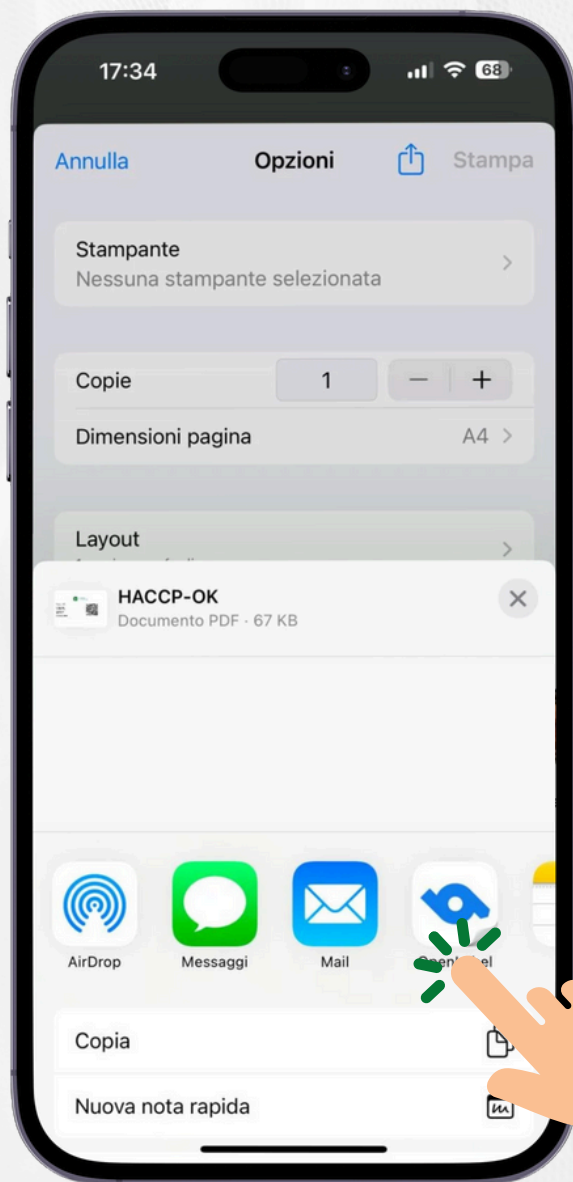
17:34

68

Annulla

Opzioni

Stampa

Stampante

Nessuna stampante selezionata

Copie

1

Dimensioni pagina

A4

Layout

HACCP-OK

Documento PDF · 67 KB

AirDrop

Messaggi

Mail

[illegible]

Copia

Nuova nota rapida